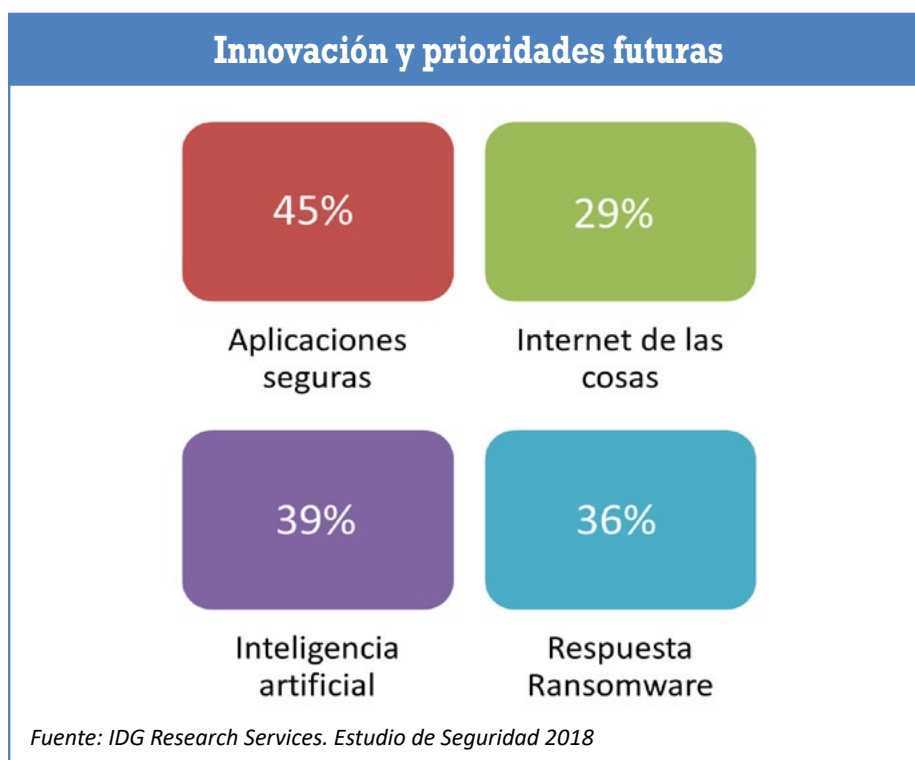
Innovación y prioridades futuras

45%

Aplicaciones seguras

29%

Internet de las cosas

39%

Inteligencia artificial

36%

Respuesta Ransomware

Fuente: IDG Research Services. Estudio de Seguridad 2018